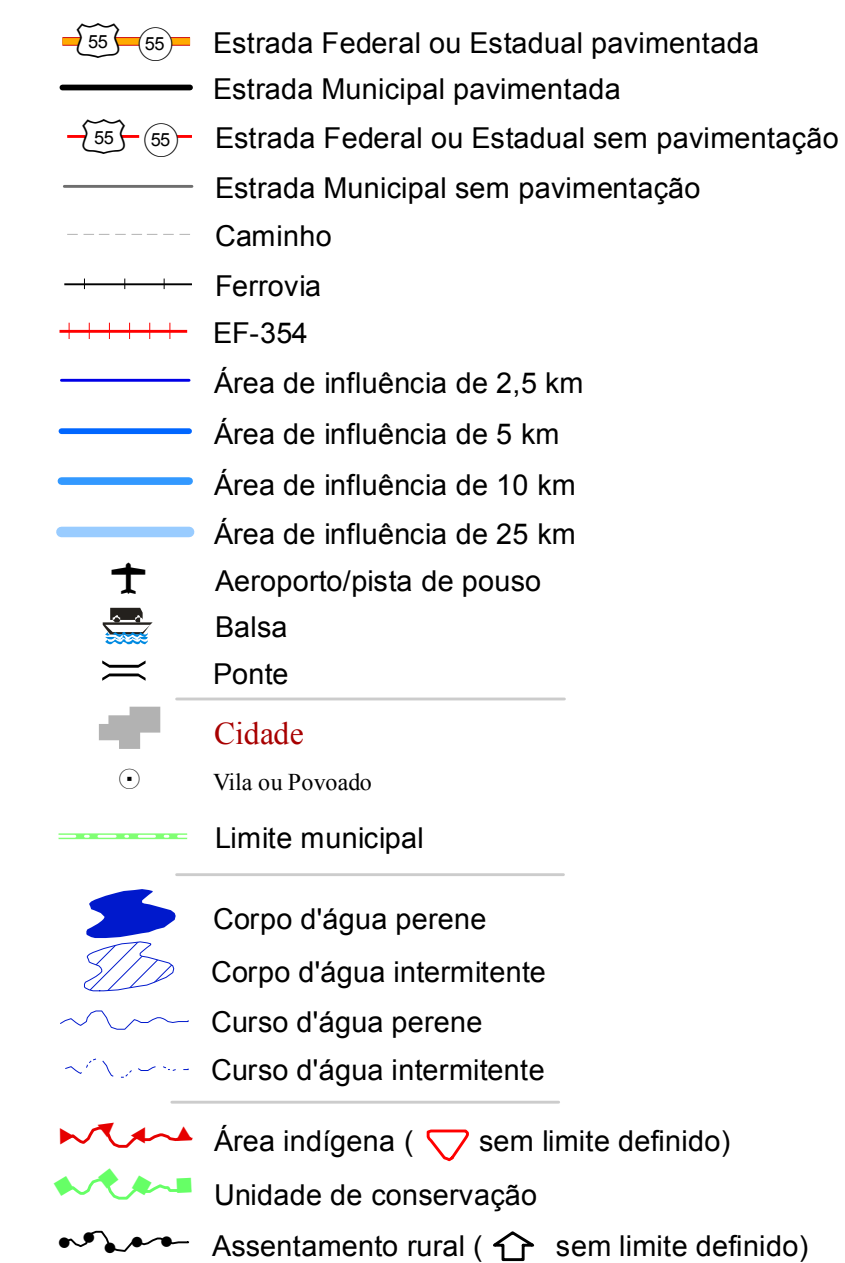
55 55 Estrada Federal ou Estadual pavimentada
Estrada Municipal pavimentada
55 55 Estrada Federal ou Estadual sem pavimentação
Estrada Municipal sem pavimentação
Caminho
Ferrovia
EF-354
Área de influência de 2,5 km
Área de influência de 5 km
Área de influência de 10 km
Área de influência de 25 km
Aeroporto/pista de pouso
Balsa
Ponte
Cidade
Vila ou Povoado
Limite municipal
Corpo d'água perene
Corpo d'água intermitente
Curso d'água perene
Curso d'água intermitente
Área indígena ( sem limite definido)
Unidade de conservação
Assentamento rural ( sem limite definido)